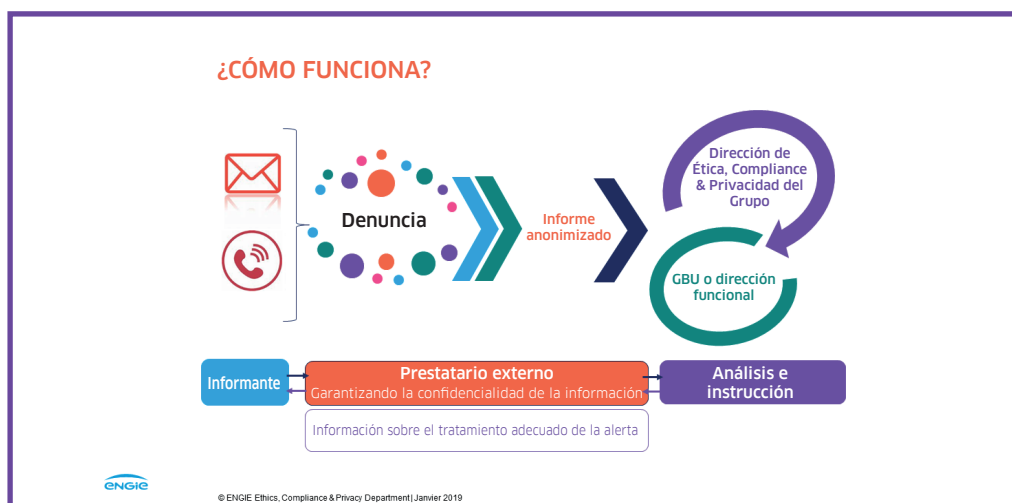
¿CÓMO FUNCIONA?

Denuncia

Informe anonimizado

Dirección de Ética, Compliance & Privacidad del Grupo

GBU o dirección funcional

Informante

Prestatario externo
Garantizando la confidencialidad de la información

Análisis e instrucción

Información sobre el tratamiento adecuado de la alerta

ENGIE

© ENGIE Ethics, Compliance & Privacy Department| Janvier 2019